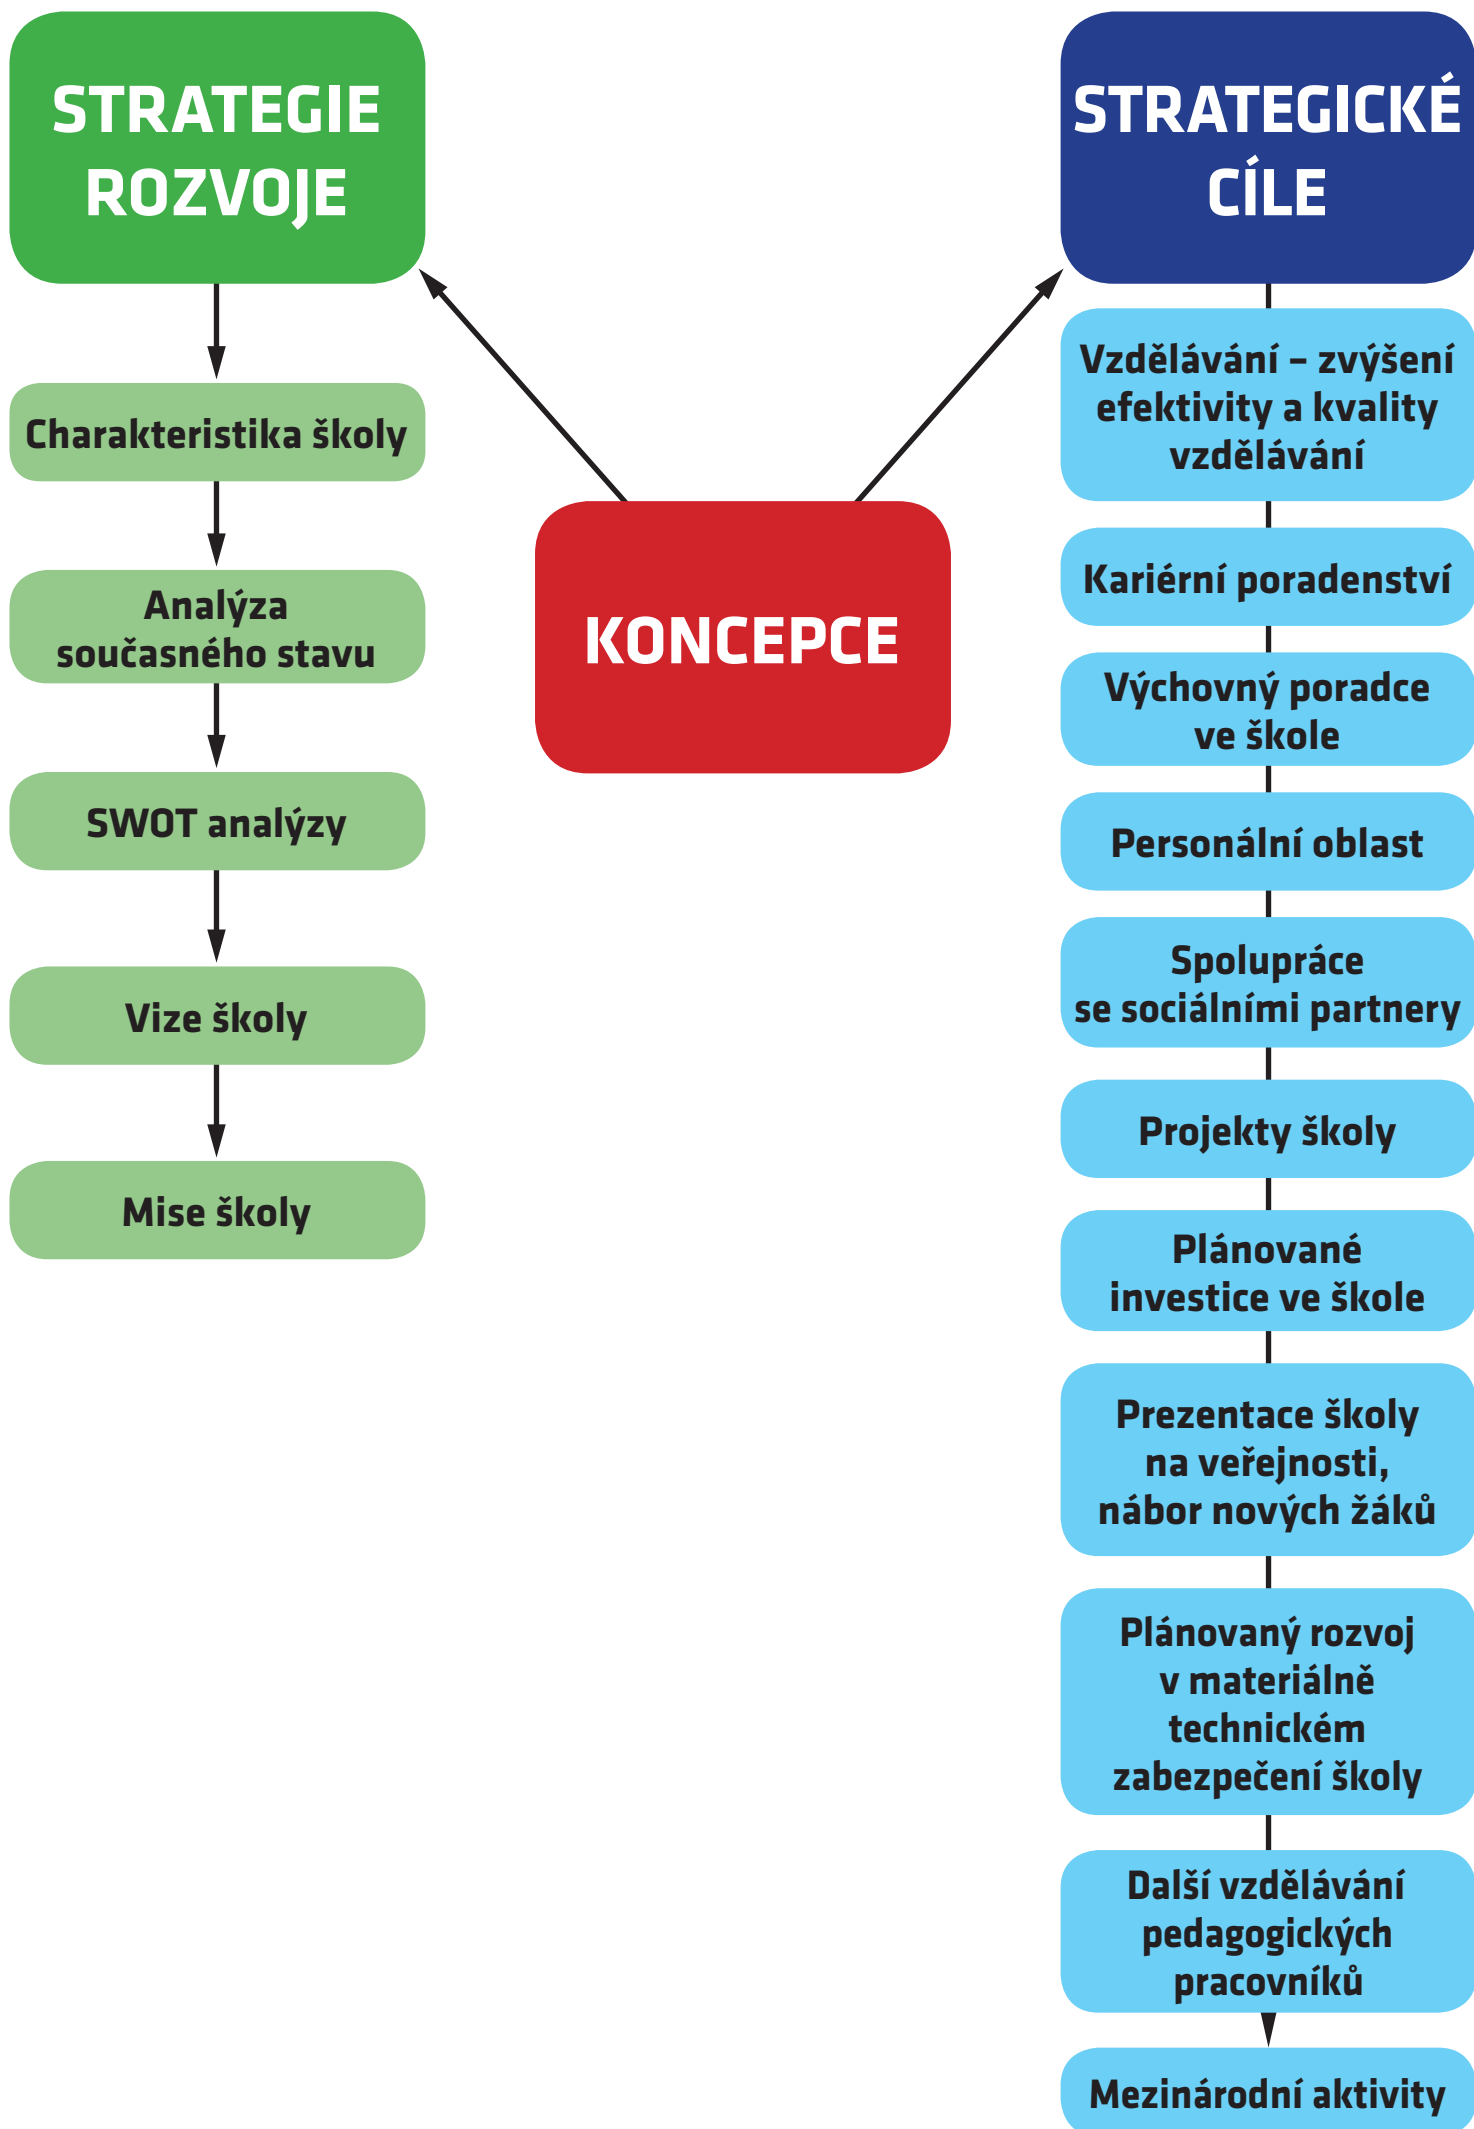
STRATEGIE ROZVOJE

Charakteristika školy

Analýza současného stavu

SWOT analýzy

Vize školy

Mise školy

KONCEPCE

STRATEGICKÉ CÍLE

Vzdělávání – zvýšení efektivity a kvality vzdělávání

Kariérní poradenství

Výchovný poradce ve škole

Personální oblast

Spolupráce se sociálními partnery

Projekty školy

Plánované investice ve škole

Prezentace školy na veřejnosti, nábor nových žáků

Plánovaný rozvoj v materiálně technickém zabezpečení školy

Další vzdělávání pedagogických pracovníků

Mezinárodní aktivity